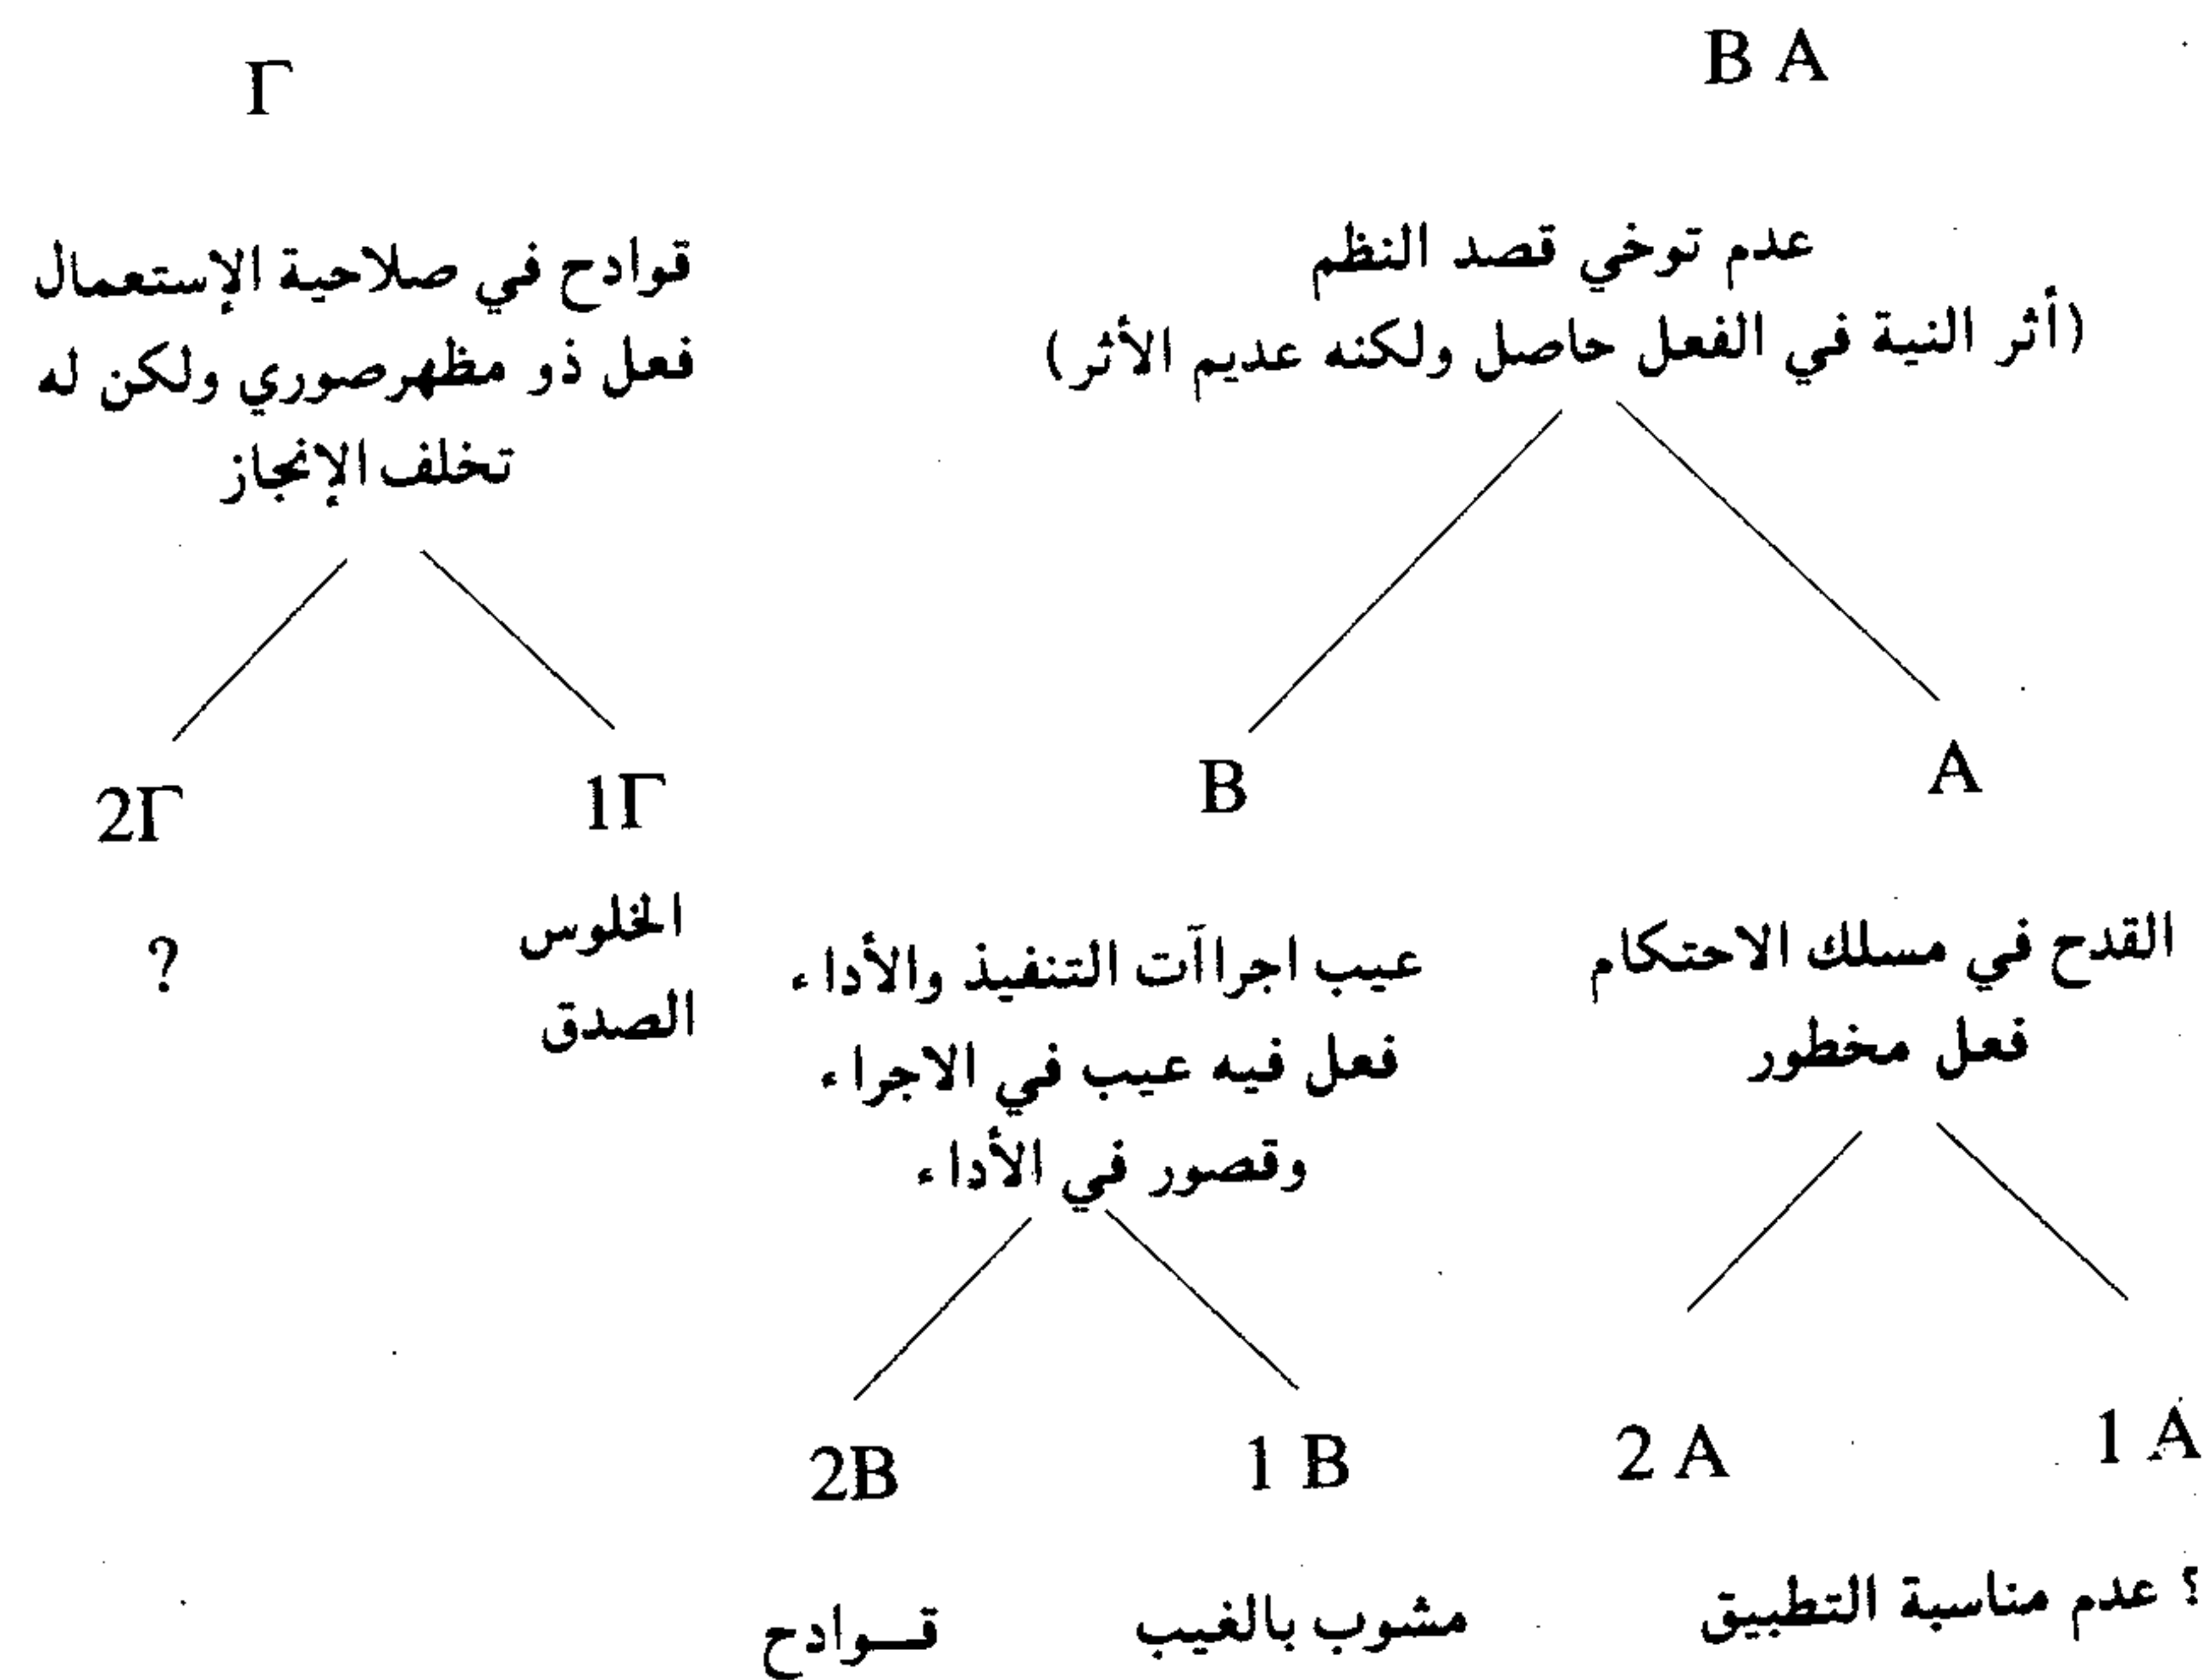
B A

Γ

عدم توخي قصد النظم
(أثر النية في الفعل حاصل ولكنه عديم الأثر)

قوادح في صلاحية الإستعمال
فعل ذو مظهرصوري ولكن له
تخلف الإنجاز

A

B

1Γ

2Γ

القدح في مسلك الاحتكام
فعل مخطور

عيب اجراآت التنفيذ والأداء
فعل فيه عيب في الاجراء
وقصور في الأداء

الخلوس
الصدق

?

1 A

2 A

1 B

2B

عدم مناسبة التطبيق ؟

مشوب بالغيب

قـــوادح